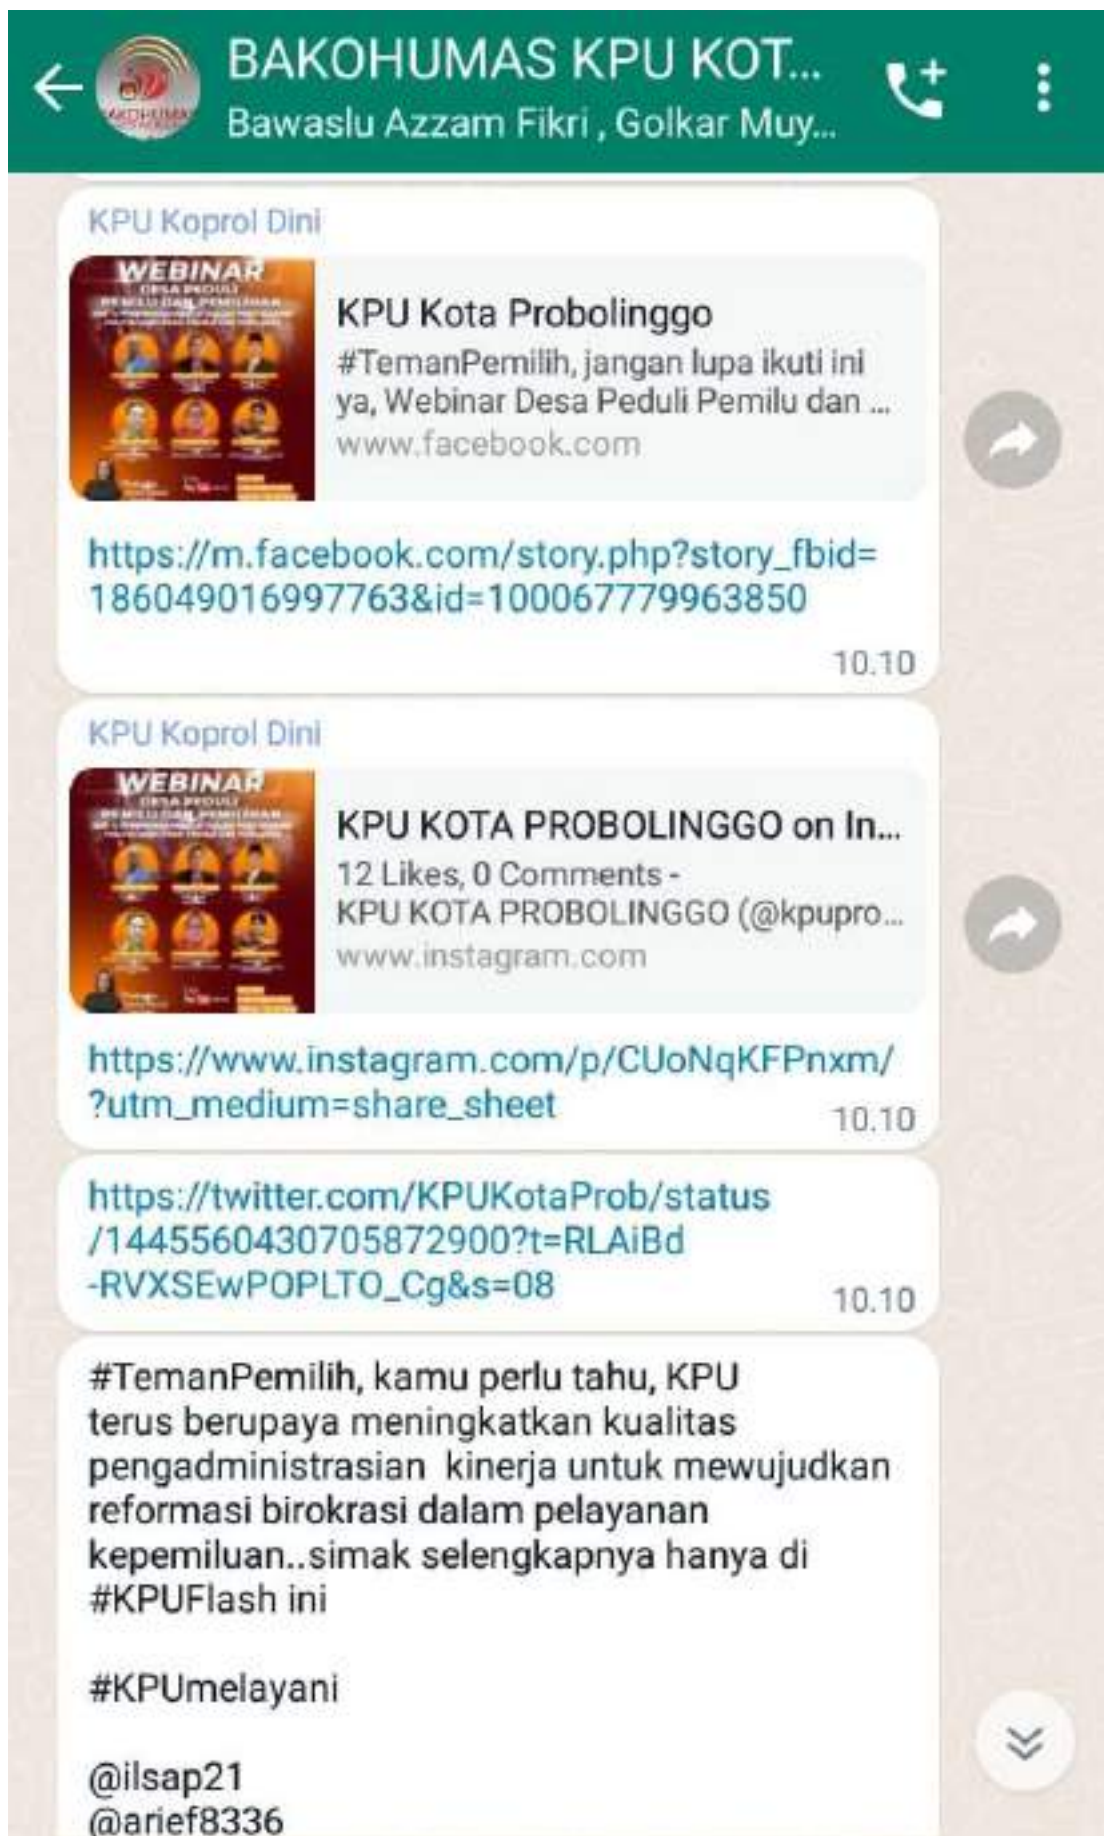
BAKOHUMAS KPU KOT...
Bawaslu Azzam Fikri , Golkar Muy...

KPU Koprol Dini

WEBINAR

KPU Kota Probolinggo
#TemanPemilih, jangan lupa ikuti ini ya, Webinar Desa Peduli Pemilu dan ...
www.facebook.com

https://m.facebook.com/story.php?story_fbid=186049016997763&id=100067779963850

10.10

KPU Koprol Dini

WEBINAR

KPU KOTA PROBOLINGGO on In...
12 Likes, 0 Comments - KPU KOTA PROBOLINGGO (@kpupro...
www.instagram.com

https://www.instagram.com/p/CUoNqKFPnxm/?utm_medium=share_sheet

10.10

https://twitter.com/KPUKotaProb/status/1445560430705872900?t=RLAiBd-RVXSEwPOPLTO_Cg&s=08

10.10

#TemanPemilih, kamu perlu tahu, KPU terus berupaya meningkatkan kualitas pengadministrasian kinerja untuk mewujudkan reformasi birokrasi dalam pelayanan kepemiluan..simak selengkapnya hanya di #KPUFlash ini

#KPUmelayani

@ilsap21
@arief8336